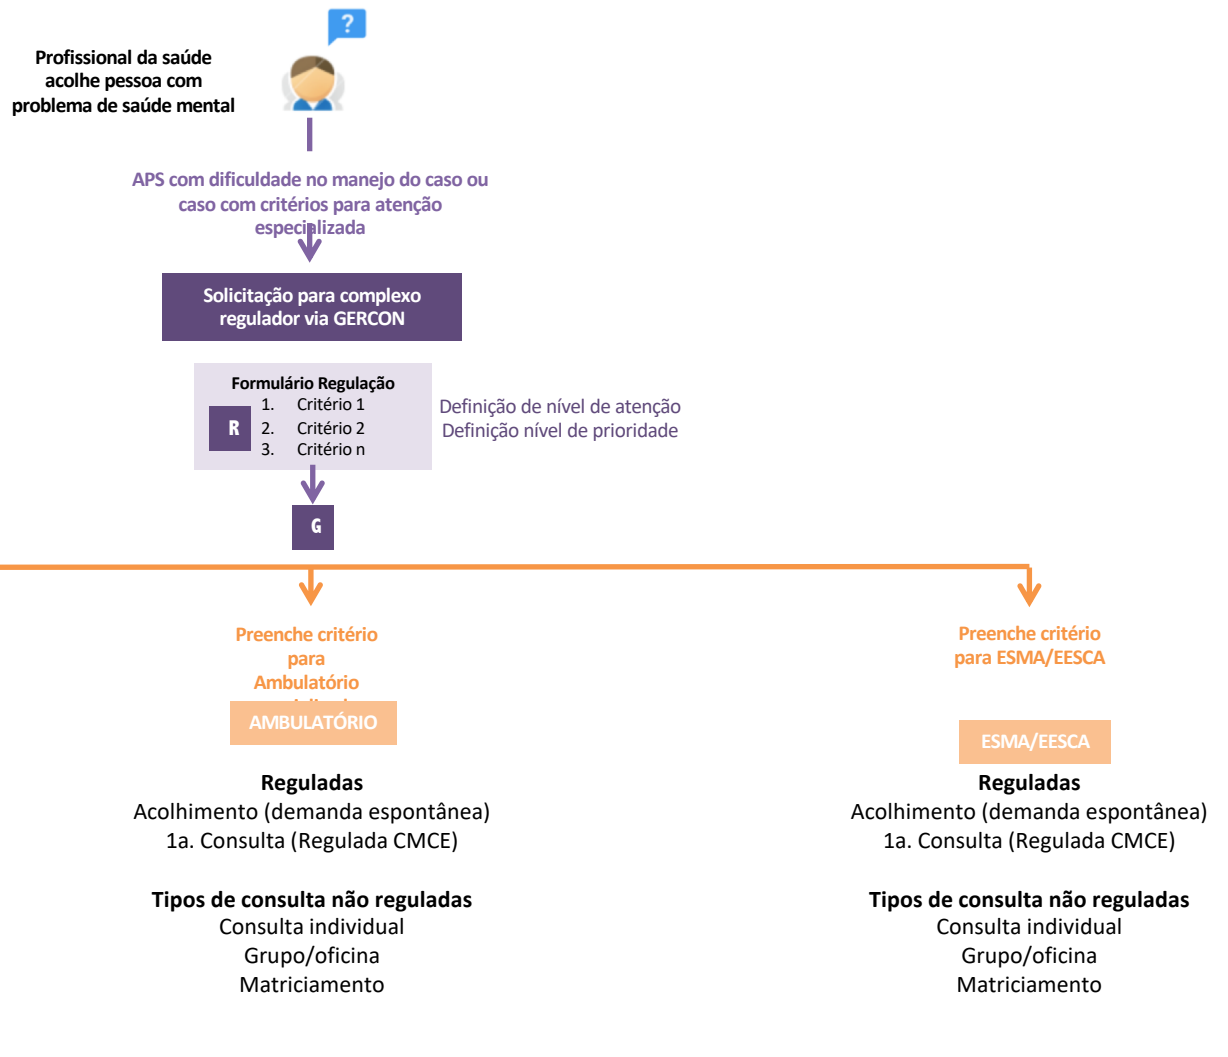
?

Profissional da saúde acolhe pessoa com problema de saúde mental

APS com dificuldade no manejo do caso ou caso com critérios para atenção especializada

Solicitação para complexo regulador via GERCON

Formulário Regulação
R
1. Critério 1
2. Critério 2
3. Critério n

Definição de nível de atenção
Definição nível de prioridade

G

Preenche critério para Ambulatório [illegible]

AMBULATÓRIO

Reguladas
Acolhimento (demanda espontânea)
1a. Consulta (Regulada CMCE)

Tipos de consulta não reguladas
Consulta individual
Grupo/oficina
Matriciamento

Preenche critério para ESMA/EESCA

ESMA/EESCA

Reguladas
Acolhimento (demanda espontânea)
1a. Consulta (Regulada CMCE)

Tipos de consulta não reguladas
Consulta individual
Grupo/oficina
Matriciamento